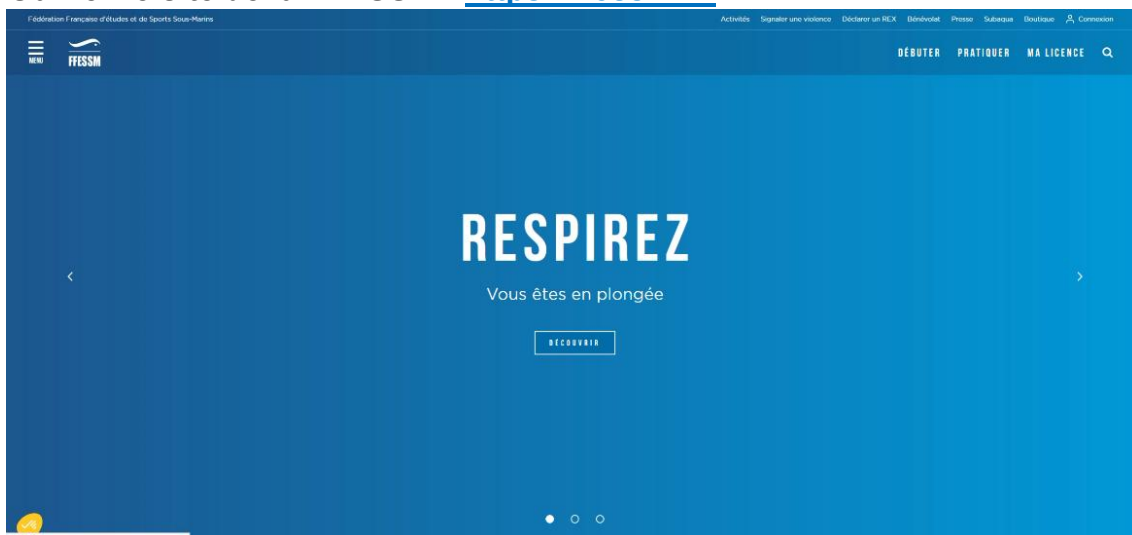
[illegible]

Fédération Française d'études et de Sports Sous-Marins

Activités Signaler une violence Déclarer un REX Bénévolat Presse Subaqua Boutique Connexion

MENU

FFESSM

DÉBUTER PRATIQUER MA LICENCE

‹

RESPIREZ

Vous êtes en plongée

DÉCOUVRIR

›